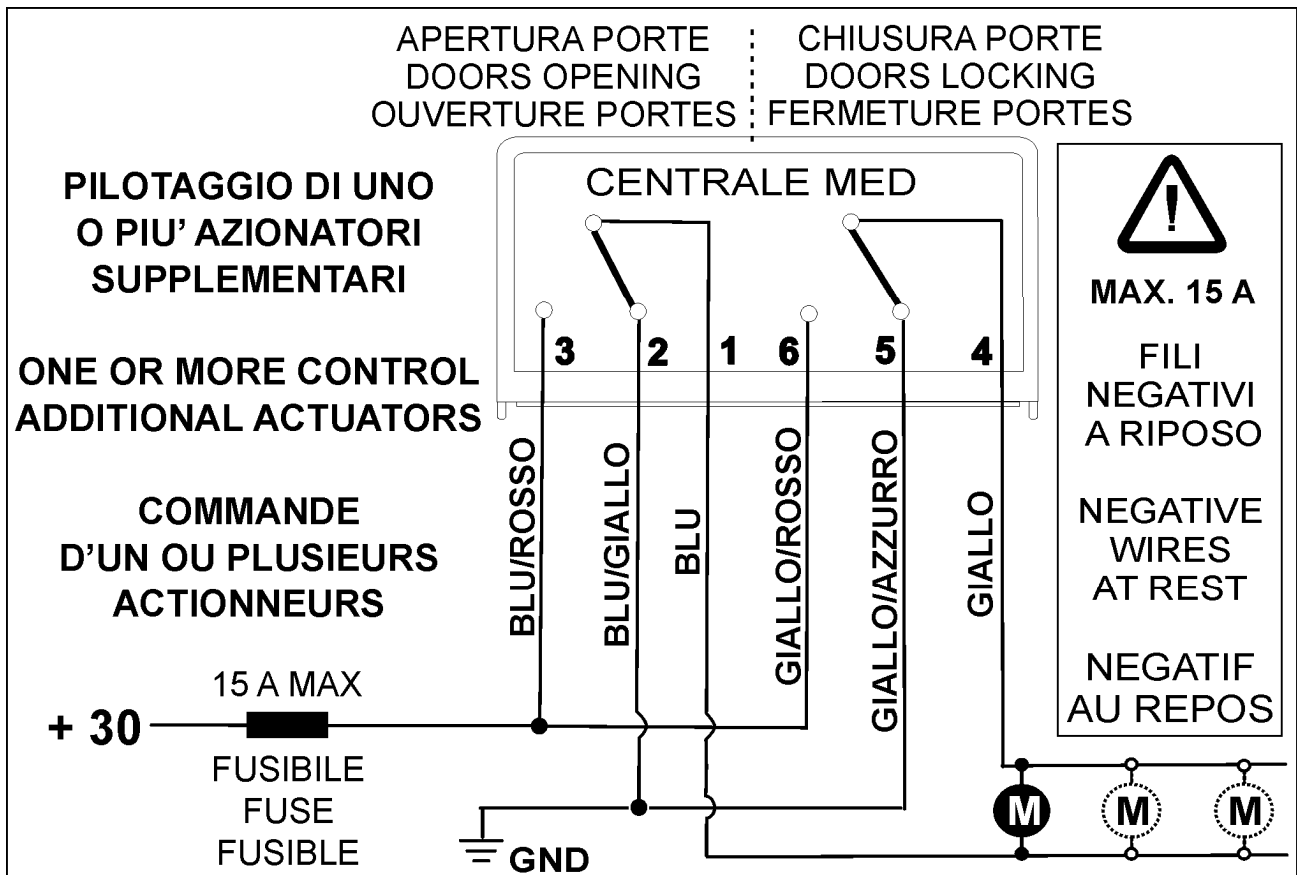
APERTURA PORTE
DOORS OPENING
OUVERTURE PORTES

CHIUSURA PORTE
DOORS LOCKING
FERMETURE PORTES

PILOTAGGIO DI UNO O PIU' AZIONATORI SUPPLEMENTARI

ONE OR MORE CONTROL ADDITIONAL ACTUATORS

COMMANDE D'UN OU PLUSIEURS ACTIONNEURS

CENTRALE MED

3 2 1 6 5 4

BLU/ROSSO
BLU/GIALLO
BLU
GIALLO/ROSSO
GIALLO/AZZURRO
GIALLO

MAX. 15 A

FILI NEGATIVI A RIPOSO

NEGATIVE WIRES AT REST

NEGATIF AU REPOS

+ 30

15 A MAX

FUSIBILE
FUSE
FUSIBLE

GND

M M M